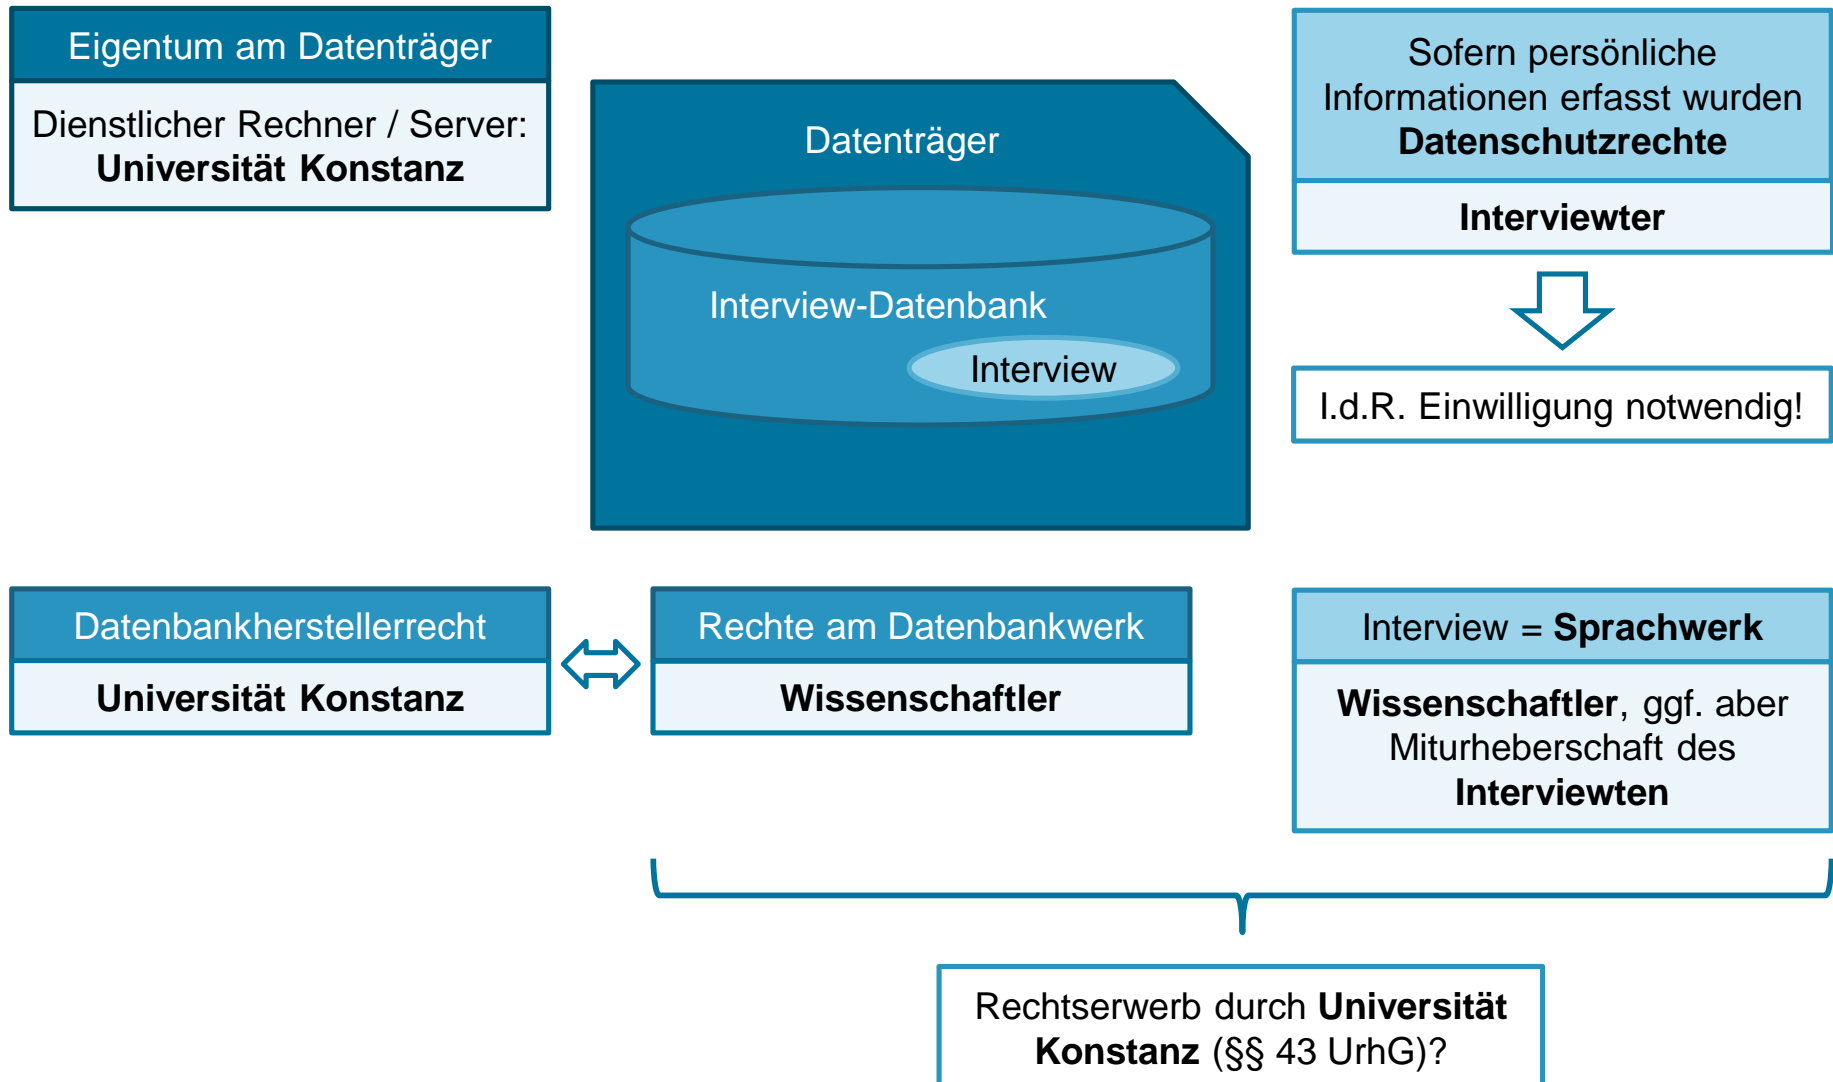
Eigentum am Datenträger

Dienstlicher Rechner / Server: Universität Konstanz

Datenträger

Interview-Datenbank

Interview

Sofern persönliche Informationen erfasst wurden Datenschutzrechte

Interviewter

I.d.R. Einwilligung notwendig!

Datenbankherstellerrecht

Universität Konstanz

Rechte am Datenbankwerk

Wissenschaftler

Interview = Sprachwerk

Wissenschaftler, ggf. aber Miturheberschaft des Interviewten

Rechtserwerb durch Universität Konstanz (§§ 43 UrhG)?